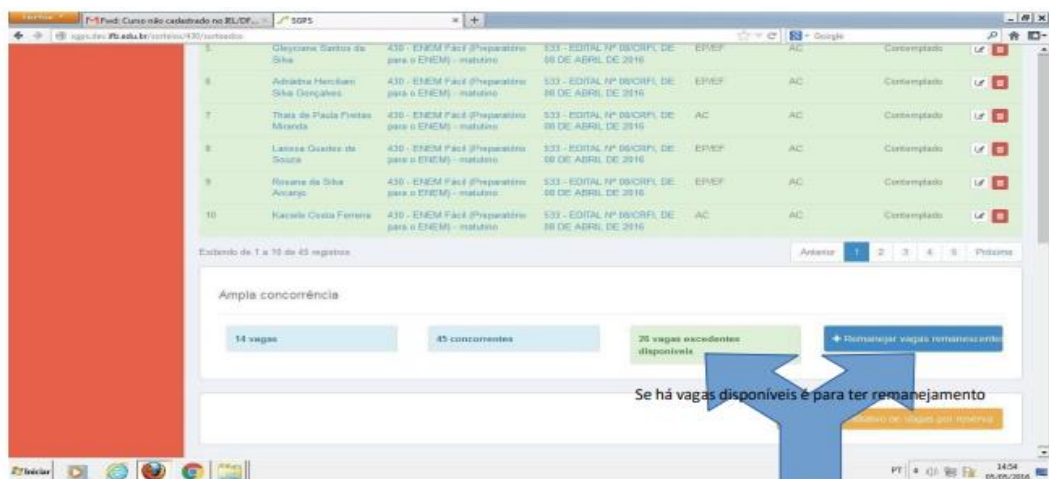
Firefox
Fwd: Curso não cadastrado no IFL/DF...
SGPS
sgps.dev.ifb.edu.br/sorteios/430/sorteados
Google

| 5 | Gleyciane Santos da Silva | 430 - ENEM Fácil (Preparatório para o ENEM) - matutino | 533 - EDITAL Nº 08/CRFI, DE 08 DE ABRIL DE 2016 | EP/EF | AC | Contemplado |
|---|---|---|---|---|---|---|
| 6 | Adriana Henrikson Silva Gonçalves | 430 - ENEM Fácil (Preparatório para o ENEM) - matutino | 533 - EDITAL Nº 08/CRFI, DE 08 DE ABRIL DE 2016 | EP/EF | AC | Contemplado |
| 7 | Thais de Paula Freitas Miranda | 430 - ENEM Fácil (Preparatório para o ENEM) - matutino | 533 - EDITAL Nº 08/CRFI, DE 08 DE ABRIL DE 2016 | AC | AC | Contemplado |
| 8 | Larissa Guedes de Souza | 430 - ENEM Fácil (Preparatório para o ENEM) - matutino | 533 - EDITAL Nº 08/CRFI, DE 08 DE ABRIL DE 2016 | EP/EF | AC | Contemplado |
| 9 | Rosana da Silva Araujo | 430 - ENEM Fácil (Preparatório para o ENEM) - matutino | 533 - EDITAL Nº 08/CRFI, DE 08 DE ABRIL DE 2016 | EP/EF | AC | Contemplado |
| 10 | Kacsele Costa Ferreira | 430 - ENEM Fácil (Preparatório para o ENEM) - matutino | 533 - EDITAL Nº 08/CRFI, DE 08 DE ABRIL DE 2016 | AC | AC | Contemplado |

Exibindo de 1 a 10 de 45 registros

Anterior 1 2 3 4 5 Próximo

Ampla concorrência

14 vagas

45 concorrentes

26 vagas excedentes disponíveis

+ Remanejar vagas remanescentes

Se há vagas disponíveis é para ter remanejamento

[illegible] de vagas por reserva

Iniciar

PT 14:54 05/05/2016